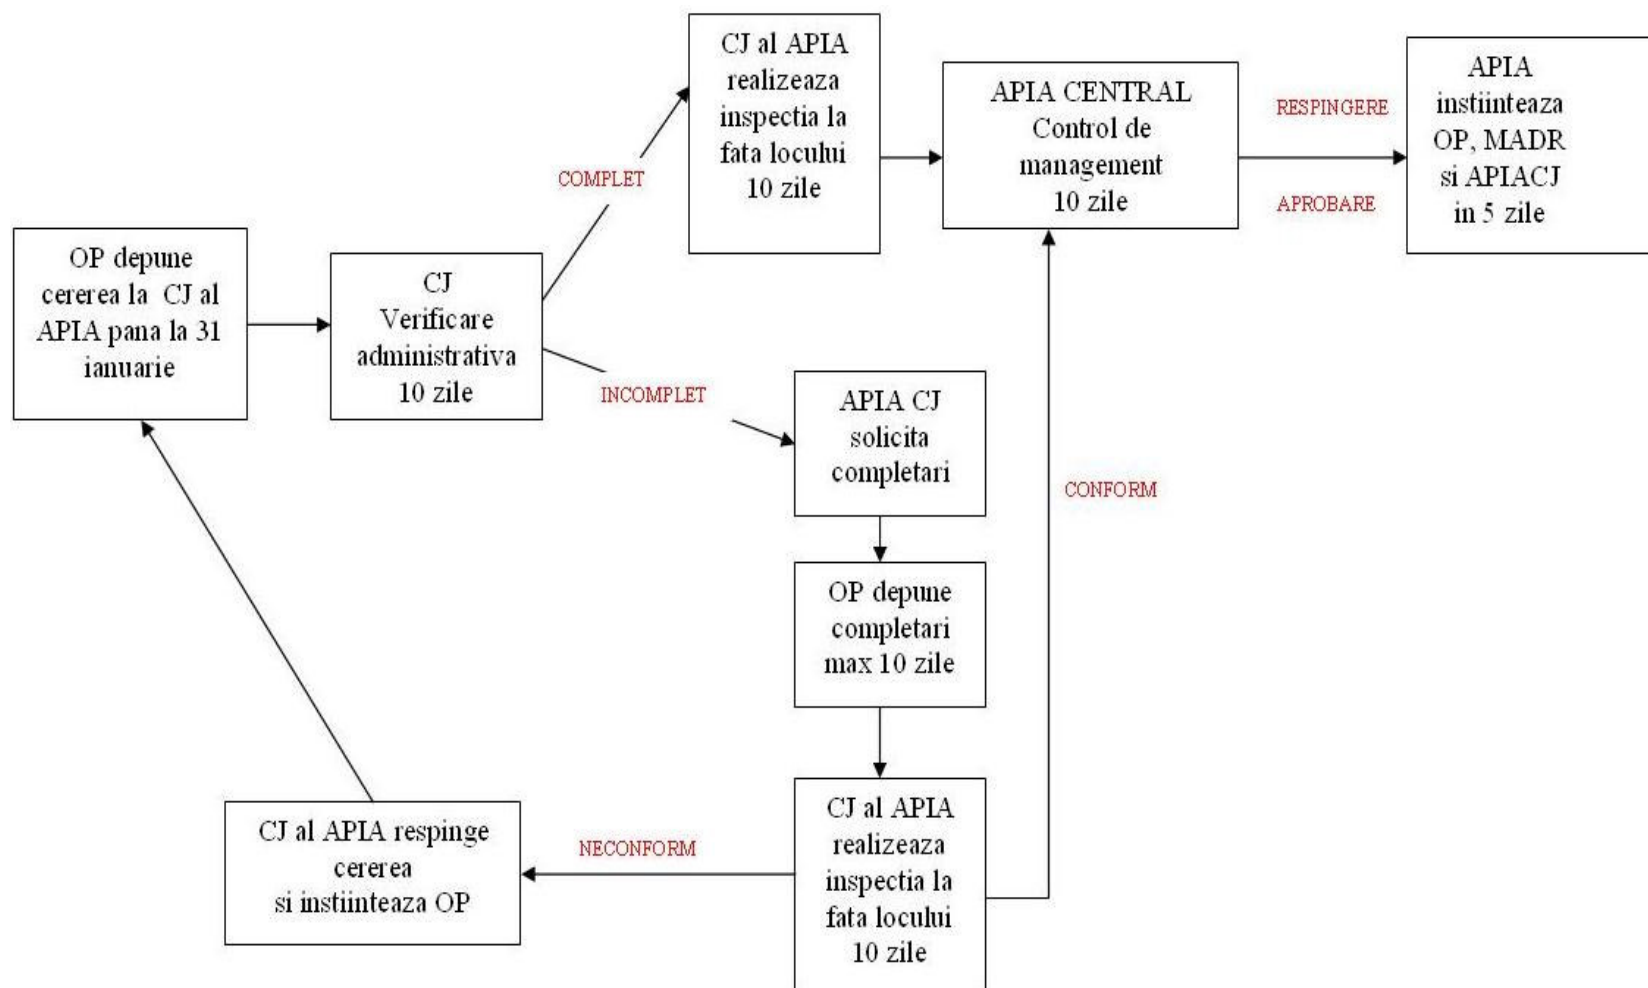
OP depune cererea la CJ al APIA pana la 31 ianuarie

CJ Verificare administrativa 10 zile

COMPLET

CJ al APIA realizeaza inspectia la fata locului 10 zile

APIA CENTRAL Control de management 10 zile

RESPINGERE

APROBARE

APIA instiinteaza OP, MADR si APIACJ in 5 zile

INCOMPLET

APIA CJ solicita completari

OP depune completari max 10 zile

CONFORM

CJ al APIA realizeaza inspectia la fata locului 10 zile

NECONFORM

CJ al APIA respinge cererea si instiinteaza OP